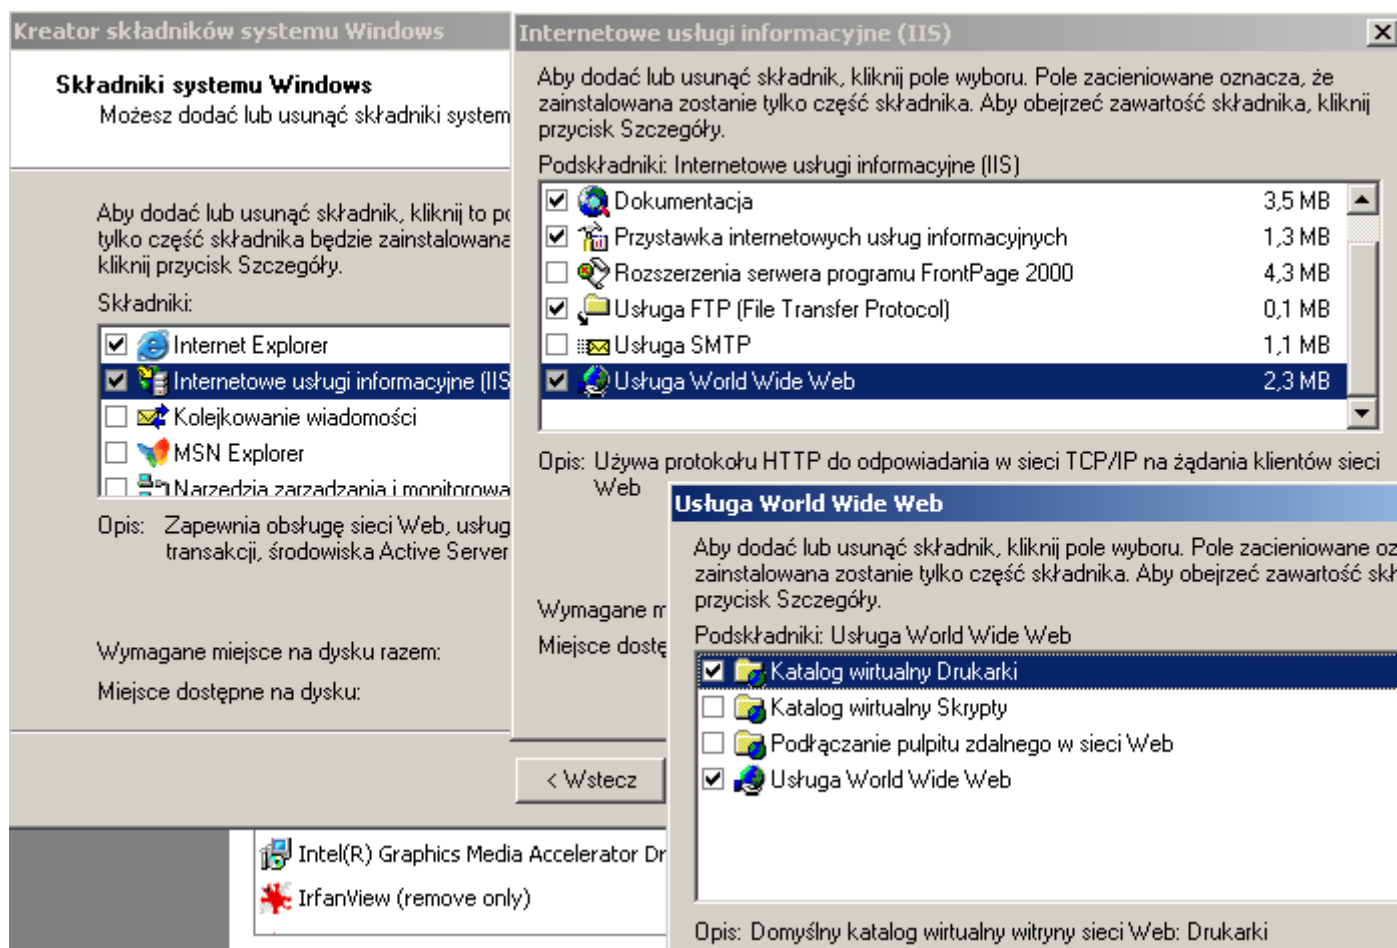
Kreator składników systemu Windows

Składniki systemu Windows
Możesz dodać lub usunąć składniki system

Aby dodać lub usunąć składnik, kliknij to pc tylko część składnika będzie zainstalowana kliknij przycisk Szczegóły.

Składniki:

☑ Internet Explorer
☑ Internetowe usługi informacyjne (IIS
☐ Kolejkowanie wiadomości
☐ MSN Explorer
☐ Narzędzia zarządzania i monitorowa

Opis: Zapewnia obsługę sieci Web, usług transakcji, środowiska Active Server

Wymagane miejsce na dysku razem:

Miejsce dostępne na dysku:

Internetowe usługi informacyjne (IIS)

Aby dodać lub usunąć składnik, kliknij pole wyboru. Pole zacieniowane oznacza, że zainstalowana zostanie tylko część składnika. Aby obejrzeć zawartość składnika, kliknij przycisk Szczegóły.

Podskładniki: Internetowe usługi informacyjne (IIS)

| | | |
|---|---|---|
| ☑ | Dokumentacja | 3,5 MB |
| ☑ | Przystawka internetowych usług informacyjnych | 1,3 MB |
| ☐ | Rozszerzenia serwera programu FrontPage 2000 | 4,3 MB |
| ☑ | Usługa FTP (File Transfer Protocol) | 0,1 MB |
| ☐ | Usługa SMTP | 1,1 MB |
| ☑ | Usługa World Wide Web | 2,3 MB |

Opis: Używa protokołu HTTP do odpowiadania w sieci TCP/IP na żądania klientów sieci Web

Wymagane m

Miejsce dostę

< Wstecz

Intel(R) Graphics Media Accelerator Dr
IrfanView (remove only)

Usługa World Wide Web

Aby dodać lub usunąć składnik, kliknij pole wyboru. Pole zacieniowane oz zainstalowana zostanie tylko część składnika. Aby obejrzeć zawartość skł przycisk Szczegóły.

Podskładniki: Usługa World Wide Web

☑ Katalog wirtualny Drukarki
☐ Katalog wirtualny Skrypty
☐ Podłączanie pulpitu zdalnego w sieci Web
☑ Usługa World Wide Web

Opis: Domyślny katalog wirtualny witryny sieci Web: Drukarki